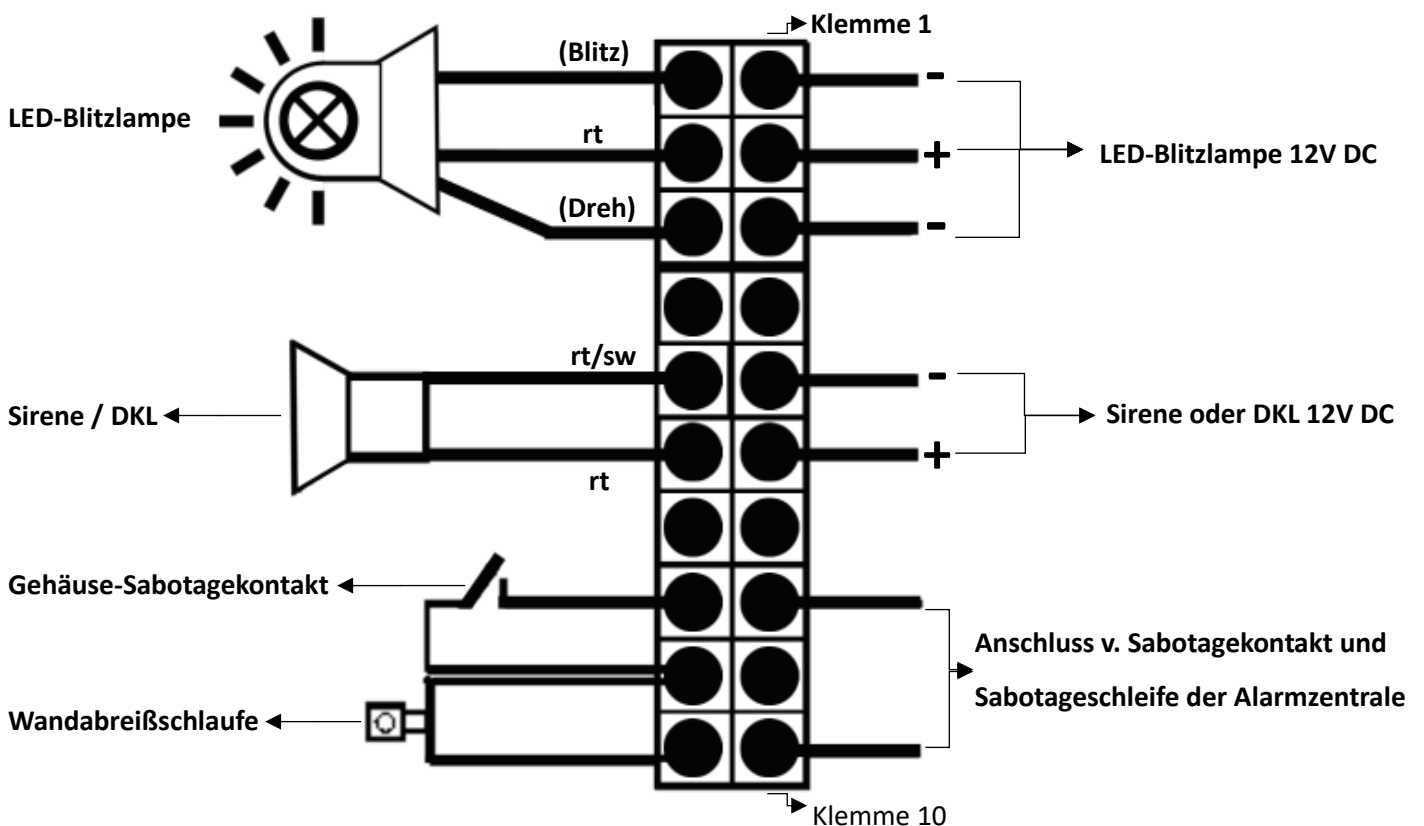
Klemme 1

LED-Blitzlampe

(Blitz)

rt

(Dreh)

-

+

-

LED-Blitzlampe 12V DC

rt/sw

Sirene / DKL

rt

-

+

Sirene oder DKL 12V DC

Gehäuse-Sabotagekontakt

Wandabreißschlaufe

Anschluss v. Sabotagekontakt und Sabotageschleife der Alarmzentrale

Klemme 10